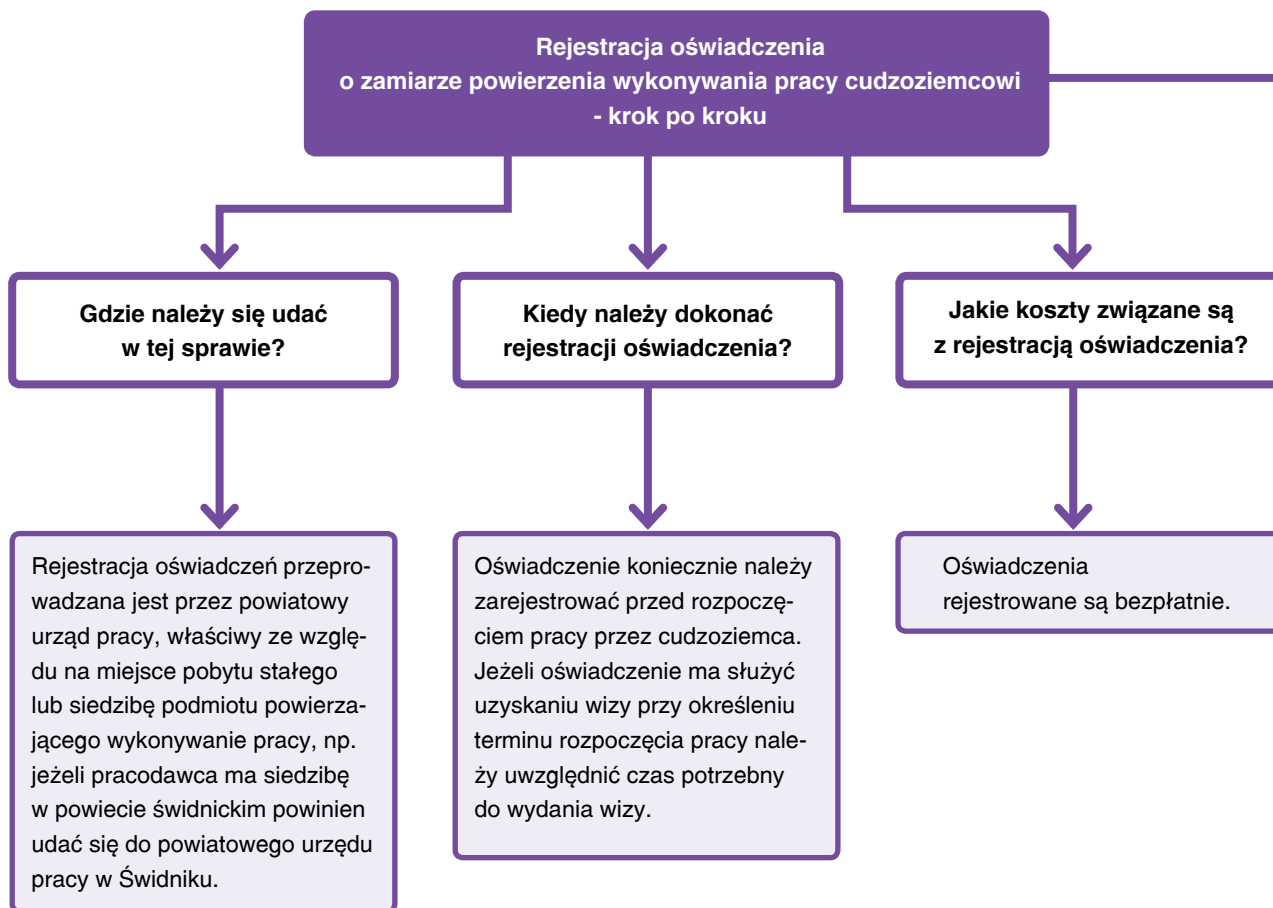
Rejestracja oświadczenia o zamiarze powierzenia wykonywania pracy cudzoziemcowi - krok po kroku

Gdzie należy się udać w tej sprawie?

Kiedy należy dokonać rejestracji oświadczenia?

Jakie koszty związane są z rejestracją oświadczenia?

Rejestracja oświadczeń przeprowadzana jest przez powiatowy urząd pracy, właściwy ze względu na miejsce pobytu stałego lub siedzibę podmiotu powierzającego wykonywanie pracy, np. jeżeli pracodawca ma siedzibę w powiecie świdnickim powinien udać się do powiatowego urzędu pracy w Świdniku.

Oświadczenie koniecznie należy zarejestrować przed rozpoczęciem pracy przez cudzoziemca. Jeżeli oświadczenie ma służyć uzyskaniu wizy przy określeniu terminu rozpoczęcia pracy należy uwzględnić czas potrzebny do wydania wizy.

Oświadczenia rejestrowane są bezpłatnie.